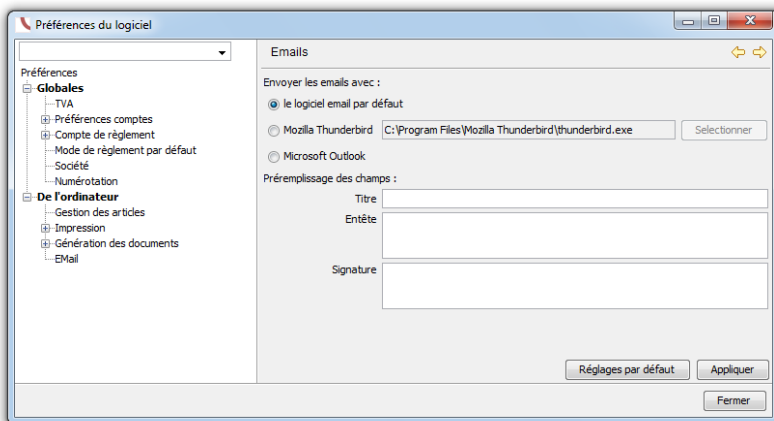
Préférences du logiciel

Préférences
Globales
TVA
Préférences comptes
Compte de règlement
Mode de règlement par défaut
Société
Numérotation
De l'ordinateur
Gestion des articles
Impression
Génération des documents
EMail

Emails

Envoyer les emails avec :
le logiciel email par défaut
Mozilla Thunderbird
C:\Program Files\Mozilla Thunderbird\thunderbird.exe
Selectionner
Microsoft Outlook

Préremplissage des champs :
Titre
Entête
Signature

Réglages par défaut
Appliquer

Fermer